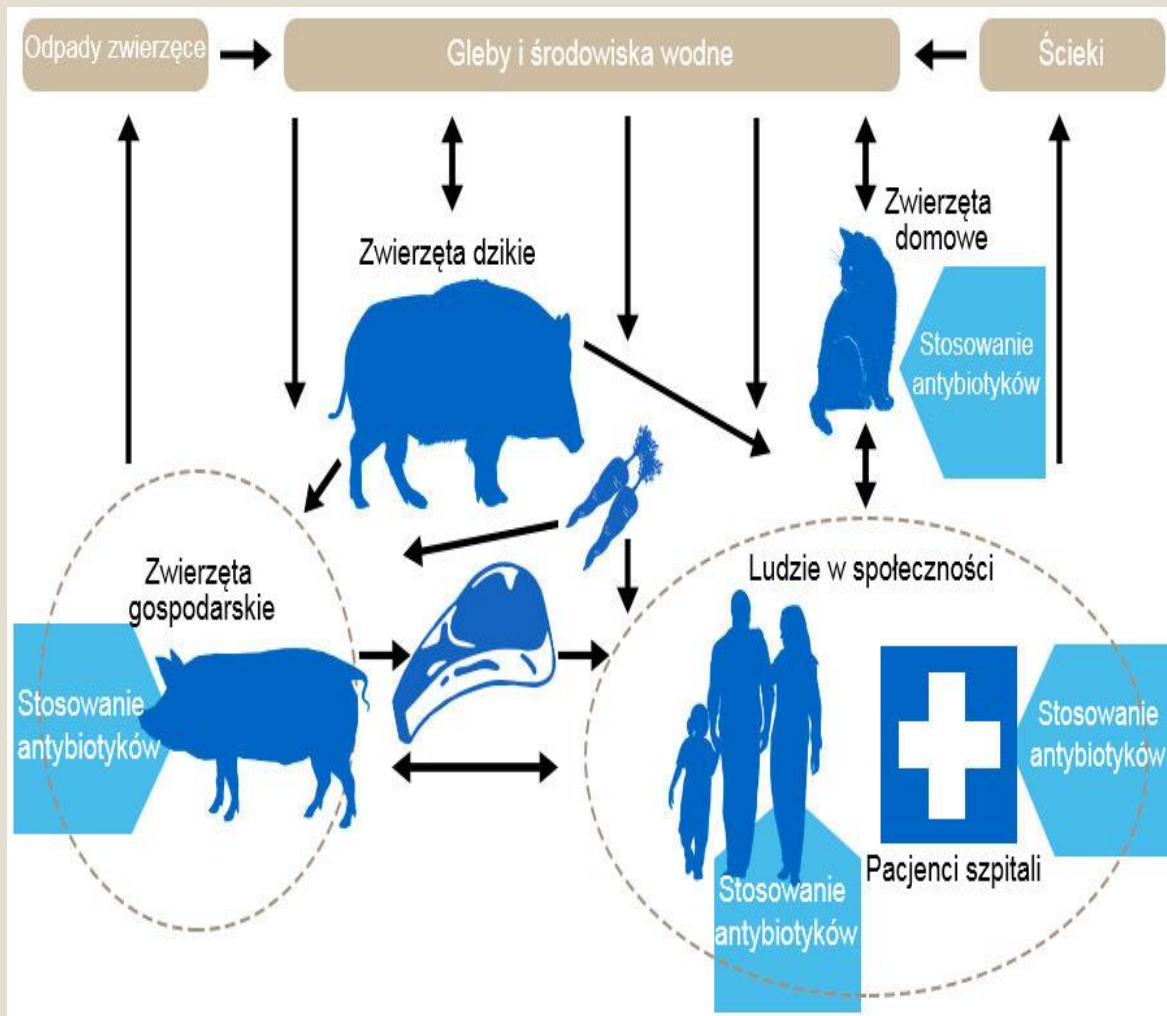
Odpady zwierzęce

Gleby i środowiska wodne

Ścieki

Zwierzęta domowe

Zwierzęta dzikie

Stosowanie antybiotyków

Zwierzęta gospodarskie

Ludzie w społeczności

Stosowanie antybiotyków

Stosowanie antybiotyków

Pacjenci szpitali

Stosowanie antybiotyków